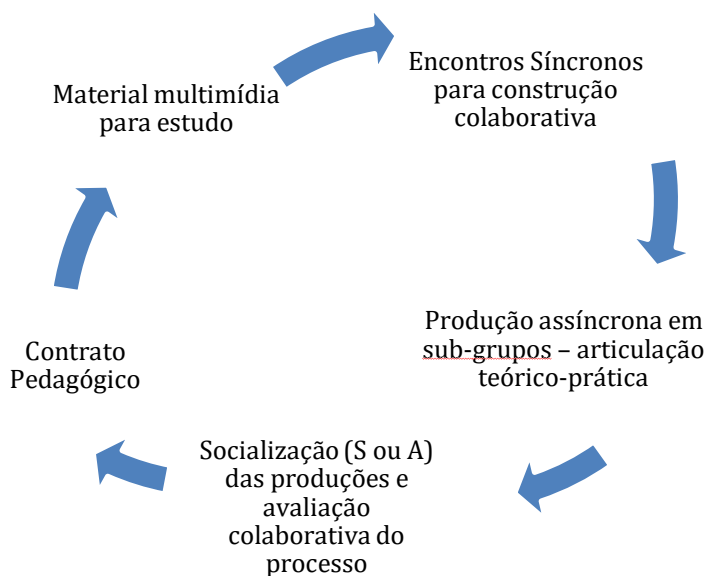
Material multimídia para estudo

Encontros Síncronos para construção colaborativa

Produção assíncrona em sub-grupos – articulação teórico-prática

Socialização (S ou A) das produções e avaliação colaborativa do processo

Contrato Pedagógico